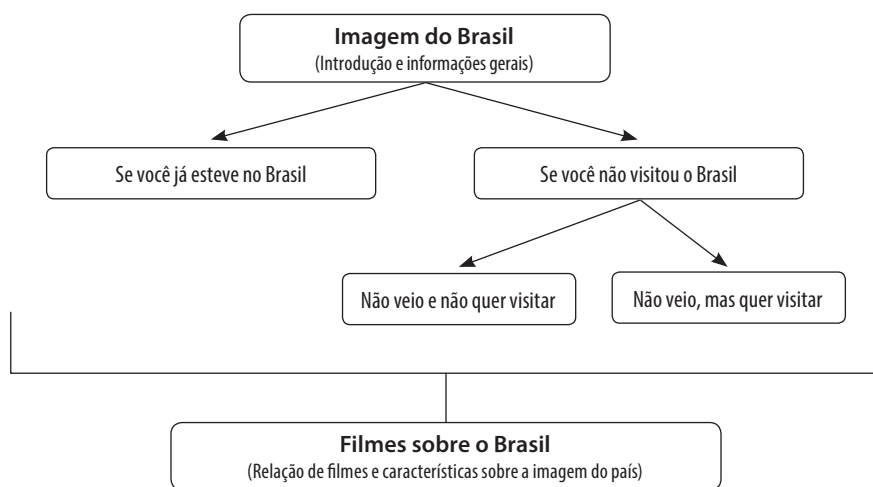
Imagem do Brasil
(Introdução e informações gerais)

Se você já esteve no Brasil

Se você não visitou o Brasil

Não veio e não quer visitar

Não veio, mas quer visitar

Filmes sobre o Brasil
(Relação de filmes e características sobre a imagem do país)